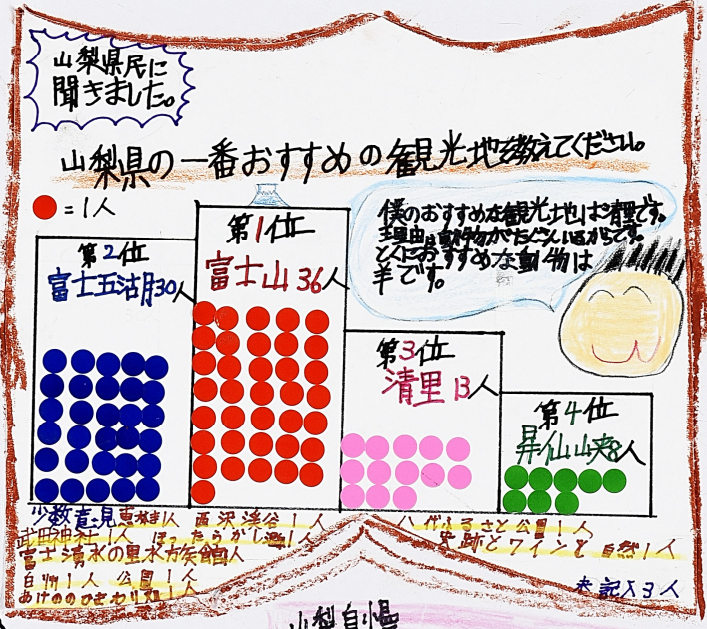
山梨県民に聞きました。

山梨県の一番おすすめの観光地を教えてください。

= 1人

第2位
富士五湖 30人

第1位
富士山 36人

第3位
清里 13人

第4位
昇仙峡 8人

僕のおすすめな観光地は清里です。理由は動物がたくさんいるからです。とくにおすすめな動物は羊です。

少数意見 恵林寺 1人　西沢渓谷 1人　八代ふるさと公園 1人
武田神社 1人　ほったらかし温泉 1人　史跡とワインと自然 1人
富士湧水の里水族館 1人
自然 1人　公園 1人
あけののひまわり畑 1人

未記入 3人

山梨自慢